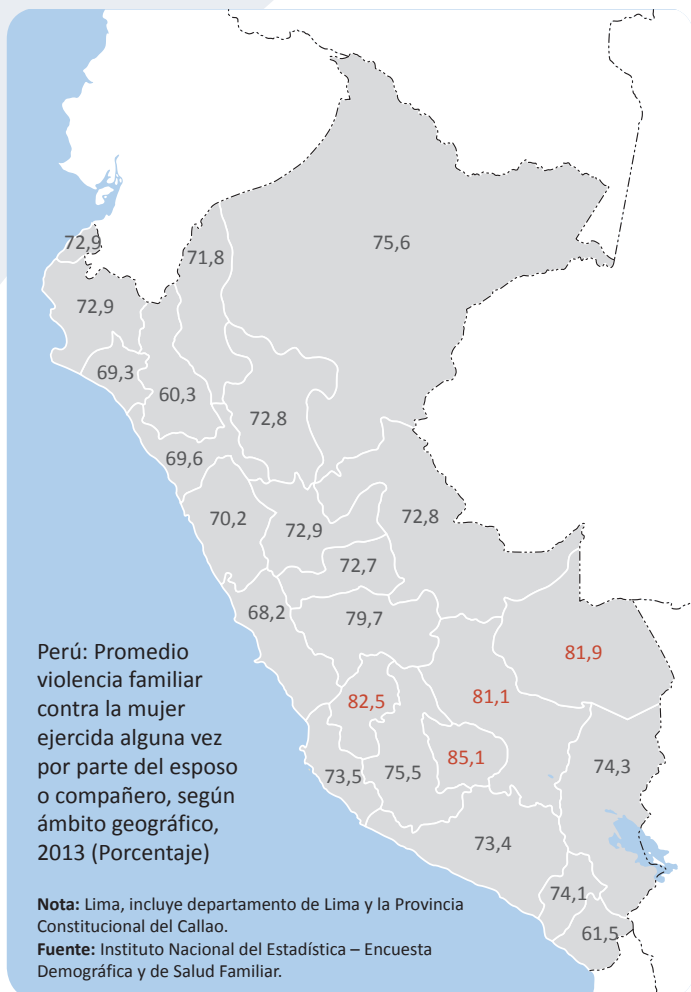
72,9
71,8
75,6
72,9
69,3
60,3
72,8
69,6
70,2
72,9
72,8
72,7
68,2
79,7
81,9
82,5
81,1
85,1
74,3
73,5
75,5
73,4
74,1
61,5

Perú: Promedio violencia familiar contra la mujer ejercida alguna vez por parte del esposo o compañero, según ámbito geográfico, 2013 (Porcentaje)

**Nota:** Lima, incluye departamento de Lima y la Provincia Constitucional del Callao.
**Fuente:** Instituto Nacional del Estadística – Encuesta Demográfica y de Salud Familiar.